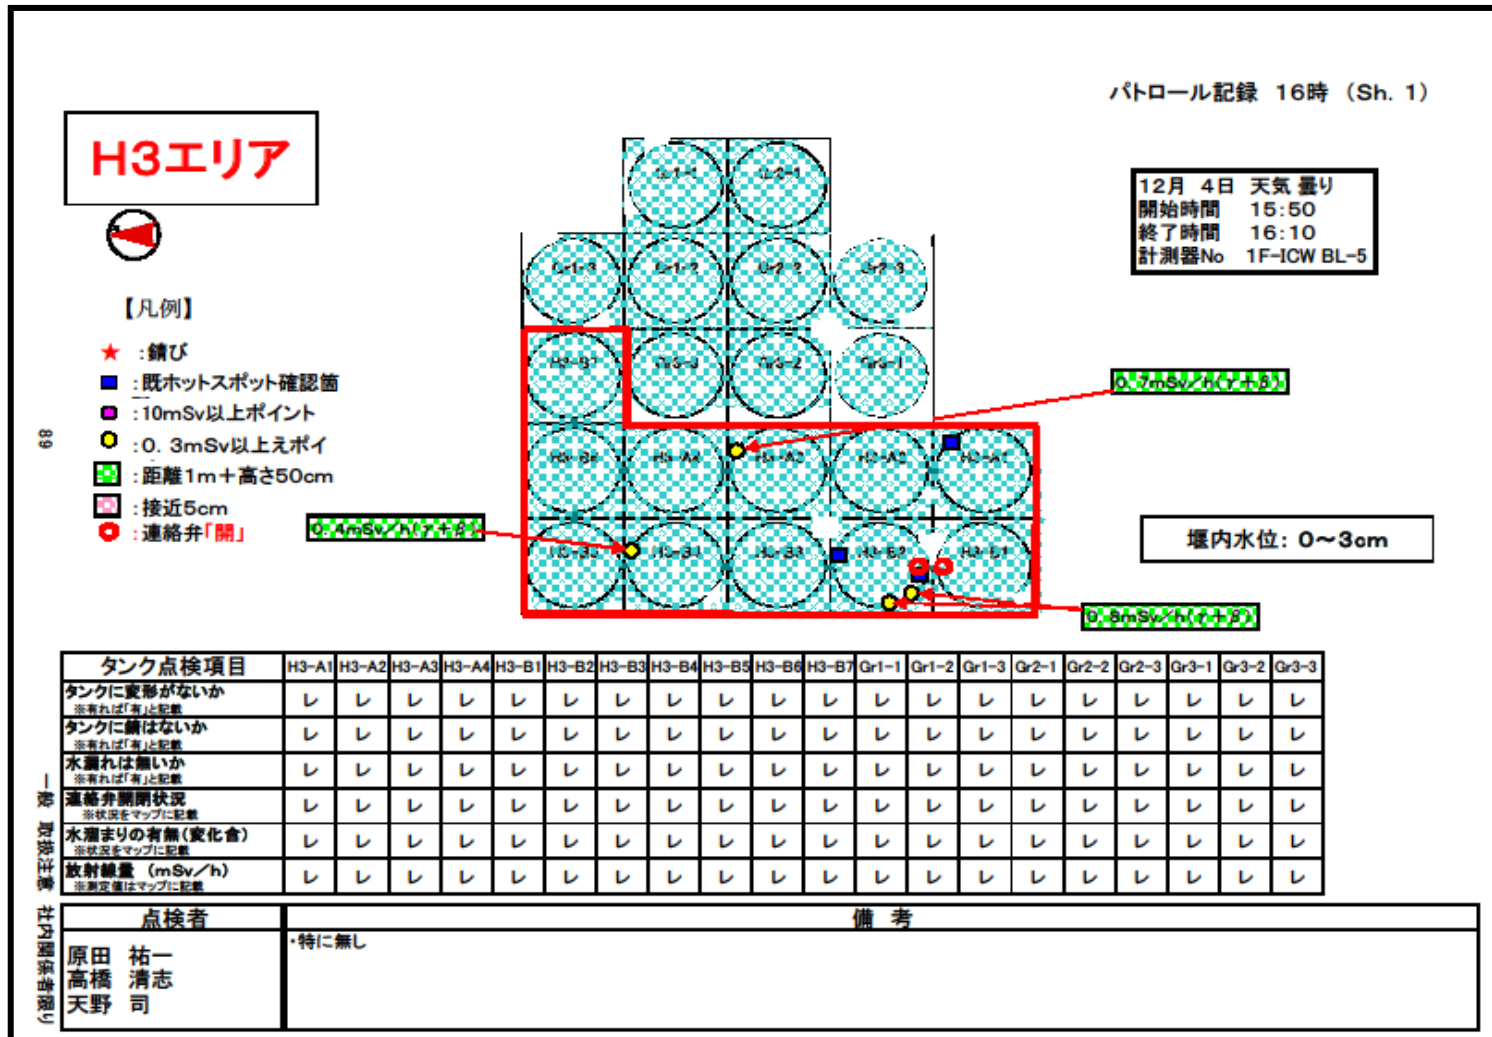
パトロール記録　16時　(Sh. 1)

H3エリア

12月　4日　天気　曇り
開始時間　15:50
終了時間　16:10
計測器No　1F-ICW BL-5

【凡例】
★ :錆び
■ :既ホットスポット確認箇
■ :10mSv以上ポイント
● :0. 3mSv以上えポイ
■ :距離1m＋高さ50cm
■ :接近5cm
○ :連絡弁「開」

68

Gr1-1　Gr2-1　Gr1-3　Gr1-2　Gr2-2　Gr2-3　H3-B7　Gr3-3　Gr3-2　Gr3-1　H3-B6　H3-A4　H3-A3　H3-A2　H3-A1　H3-B5　H3-B4　H3-B3　H3-B2　H3-B1

0. 7mSv／h(γ＋β)
0. 4mSv／h(γ＋β)
0. 8mSv／h(γ＋β)

堰内水位：0～3cm

| タンク点検項目 | H3-A1 | H3-A2 | H3-A3 | H3-A4 | H3-B1 | H3-B2 | H3-B3 | H3-B4 | H3-B5 | H3-B6 | H3-B7 | Gr1-1 | Gr1-2 | Gr1-3 | Gr2-1 | Gr2-2 | Gr2-3 | Gr3-1 | Gr3-2 | Gr3-3 |
|---|---|---|---|---|---|---|---|---|---|---|---|---|---|---|---|---|---|---|---|---|
| タンクに変形がないか ※有れば「有」と記載 | レ | レ | レ | レ | レ | レ | レ | レ | レ | レ | レ | レ | レ | レ | レ | レ | レ | レ | レ | レ |
| タンクに錆はないか ※有れば「有」と記載 | レ | レ | レ | レ | レ | レ | レ | レ | レ | レ | レ | レ | レ | レ | レ | レ | レ | レ | レ | レ |
| 水漏れは無いか ※有れば「有」と記載 | レ | レ | レ | レ | レ | レ | レ | レ | レ | レ | レ | レ | レ | レ | レ | レ | レ | レ | レ | レ |
| 連絡弁開閉状況 ※状況をマップに記載 | レ | レ | レ | レ | レ | レ | レ | レ | レ | レ | レ | レ | レ | レ | レ | レ | レ | レ | レ | レ |
| 水溜まりの有無(変化含) ※状況をマップに記載 | レ | レ | レ | レ | レ | レ | レ | レ | レ | レ | レ | レ | レ | レ | レ | レ | レ | レ | レ | レ |
| 放射線量　(mSv／h) ※測定値はマップに記載 | レ | レ | レ | レ | レ | レ | レ | レ | レ | レ | レ | レ | レ | レ | レ | レ | レ | レ | レ | レ |

| 点検者 | 備　考 |
|---|---|
| 原田　祐一 高橋　清志 天野　司 | ・特に無し |

一般　取扱注意　社内関係者限り